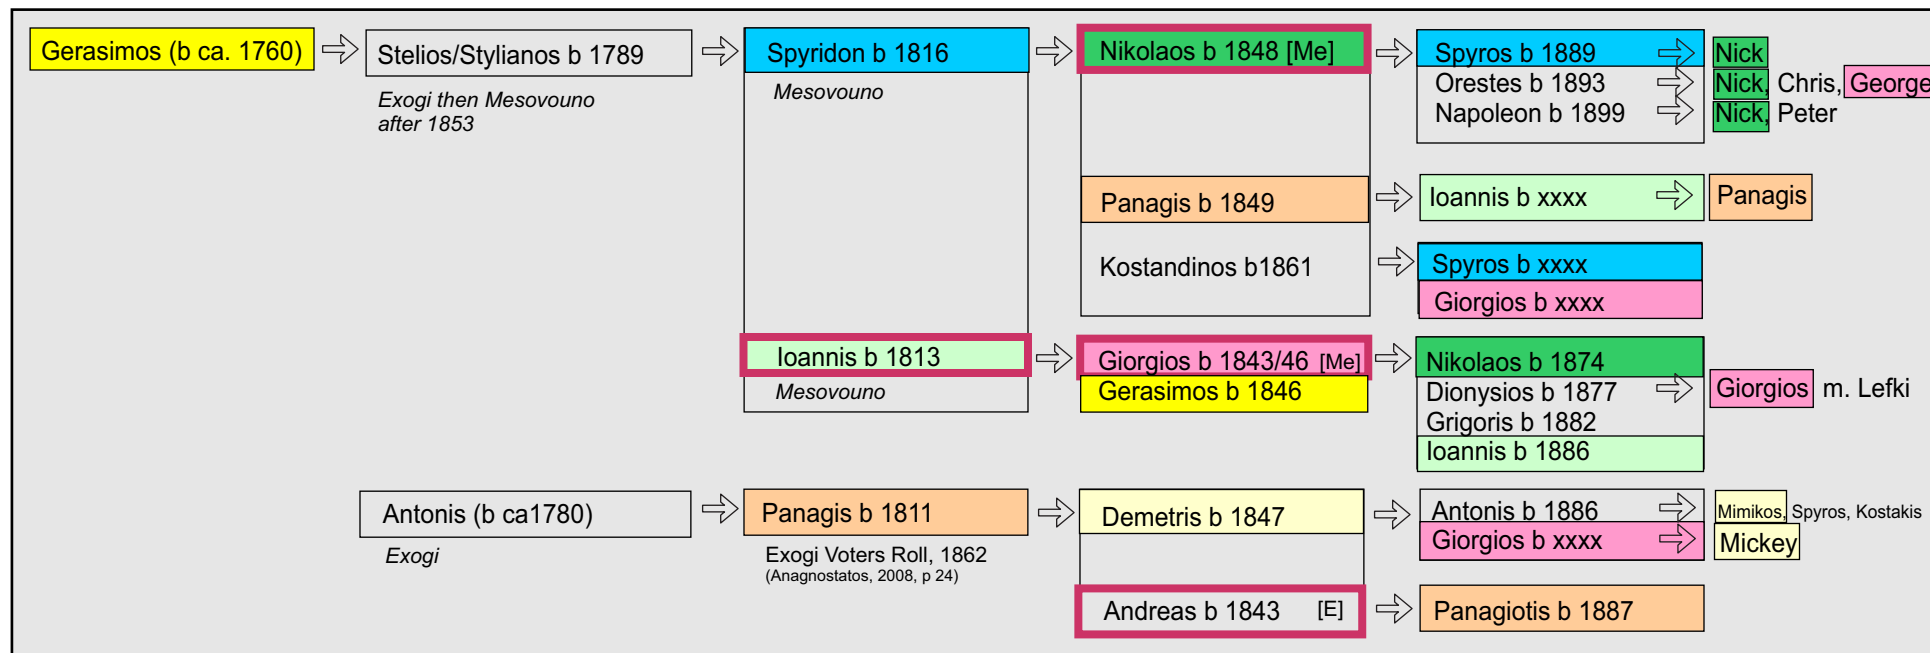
Gerasimos (b ca. 1760)

Stelios/Stylianos b 1789

Exogi then Mesovouno after 1853

Spyridon b 1816

Mesovouno

Nikolaos b 1848 [Me]

Spyros b 1889
Orestes b 1893
Napoleon b 1899

Nick
Nick, Chris, George
Nick, Peter

Panagis b 1849

Ioannis b xxxx

Panagis

Kostandinos b1861

Spyros b xxxx
Giorgios b xxxx

Ioannis b 1813

Mesovouno

Giorgios b 1843/46 [Me]
Gerasimos b 1846

Nikolaos b 1874
Dionysios b 1877
Grigoris b 1882
Ioannis b 1886

Giorgios m. Lefki

Antonis (b ca1780)

Exogi

Panagis b 1811

Exogi Voters Roll, 1862
(Anagnostatos, 2008, p 24)

Demetris b 1847

Antonis b 1886
Giorgios b xxxx

Mimikos, Spyros, Kostakis
Mickey

Andreas b 1843 [E]

Panagiotis b 1887